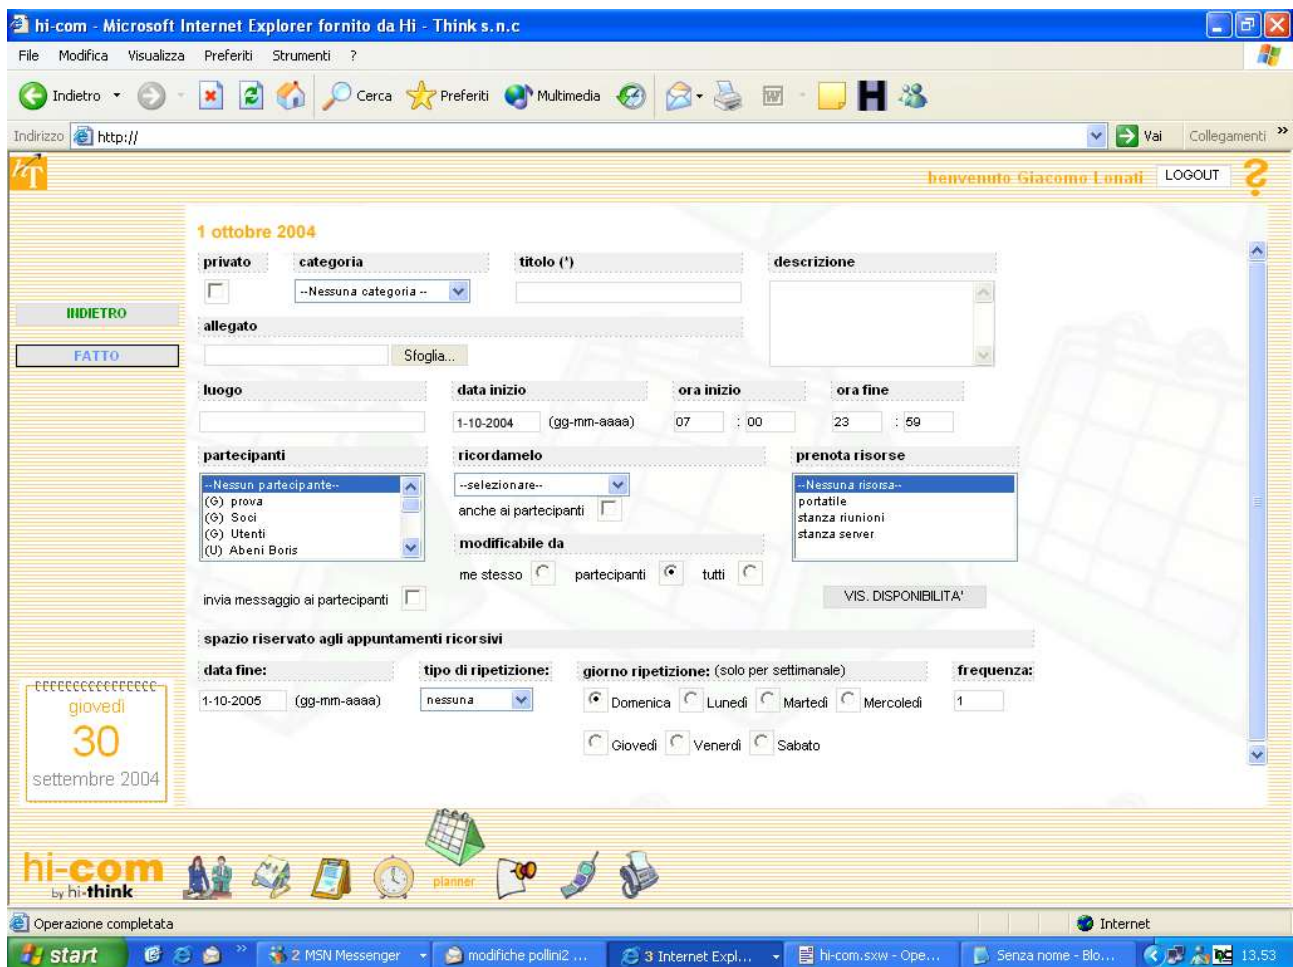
hi-com - Microsoft Internet Explorer fornito da Hi - Think s.n.c

File Modifica Visualizza Preferiti Strumenti ?

Indietro Cerca Preferiti Multimedia

Indirizzo http:// Vai Collegamenti

benvenuto Giacomo Lonati LOGOUT

INDIETRO

FATTO

1 ottobre 2004

privato categoria titolo (*) descrizione

--Nessuna categoria --

allegato

Sfoglia...

luogo data inizio ora inizio ora fine

1-10-2004 (gg-mm-aaaa) 07 : 00 23 : 59

partecipanti ricordamelo prenota risorse

--Nessun partecipante--
(G) prova
(G) Soci
(G) Utenti
(U) Abeni Boris

--selezionare--

anche ai partecipanti

--Nessuna risorsa--
portatile
stanza riunioni
stanza server

modificabile da

me stesso partecipanti tutti

invia messaggio ai partecipanti

VIS. DISPONIBILITA'

spazio riservato agli appuntamenti ricorsivi

data fine: tipo di ripetizione: giorno ripetizione: (solo per settimanale) frequenza:

1-10-2005 (gg-mm-aaaa) nessuna Domenica Lunedi Martedi Mercoledi 1

Giovedi Venerdi Sabato

giovedi
30
settembre 2004

hi-com by hi-think

planner

Operazione completata

Internet

start 2 MSN Messenger modifiche pollini2 ... 3 Internet Expl... hi-com.sxw - Ope... Senza nome - Blo... 13.53